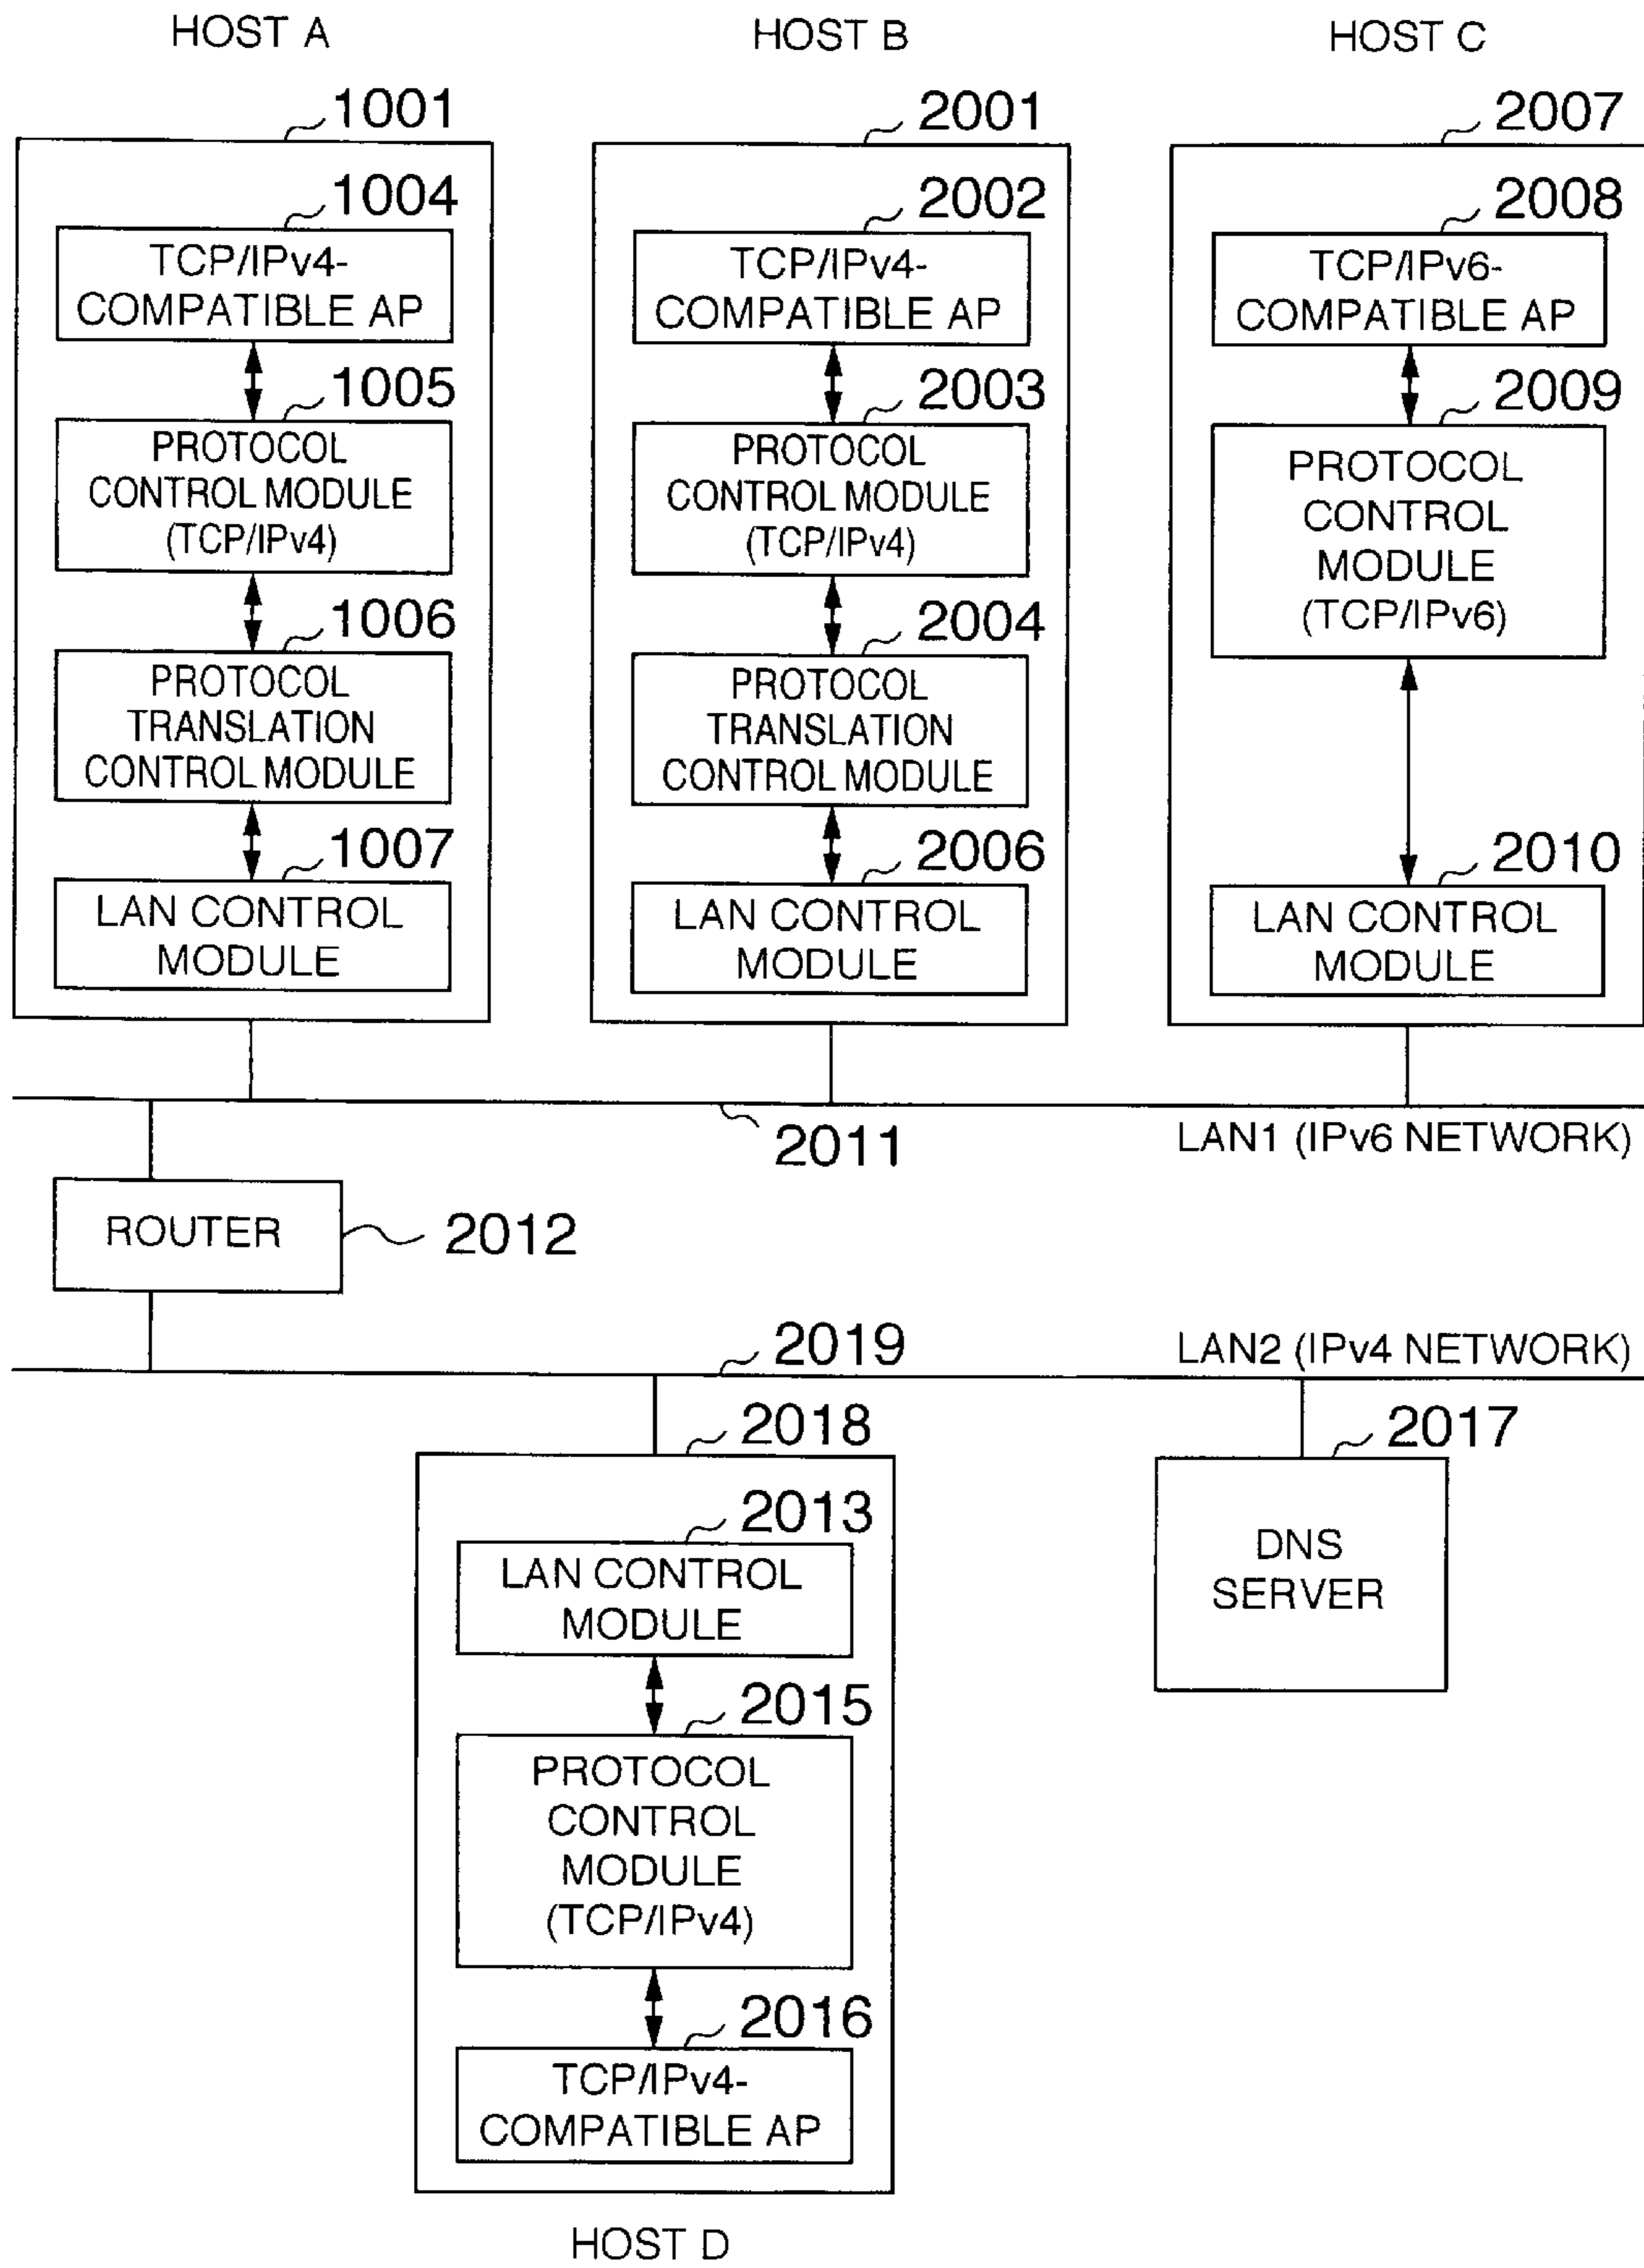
HOST A

HOST B

HOST C

1001

1004

TCP/IPv4-COMPATIBLE AP

1005

PROTOCOL CONTROL MODULE (TCP/IPv4)

1006

PROTOCOL TRANSLATION CONTROL MODULE

1007

LAN CONTROL MODULE

2001

2002

TCP/IPv4-COMPATIBLE AP

2003

PROTOCOL CONTROL MODULE (TCP/IPv4)

2004

PROTOCOL TRANSLATION CONTROL MODULE

2006

LAN CONTROL MODULE

2007

2008

TCP/IPv6-COMPATIBLE AP

2009

PROTOCOL CONTROL MODULE (TCP/IPv6)

2010

LAN CONTROL MODULE

2011

LAN1 (IPv6 NETWORK)

ROUTER

2012

2019

LAN2 (IPv4 NETWORK)

2018

2017

2013

LAN CONTROL MODULE

DNS SERVER

2015

PROTOCOL CONTROL MODULE (TCP/IPv4)

2016

TCP/IPv4-COMPATIBLE AP

HOST D